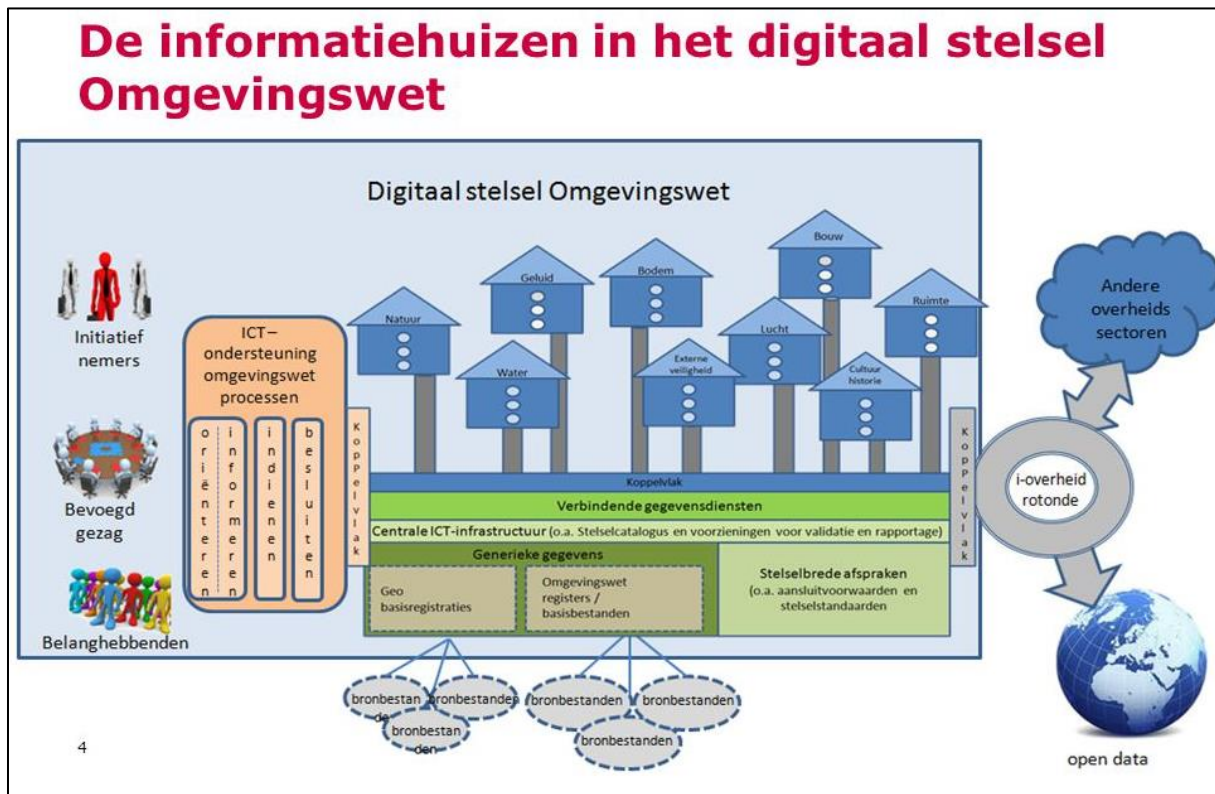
De informatiehuizen in het digitaal stelsel Omgevingswet

Digitaal stelsel Omgevingswet

Initiatief nemers

Bevoegd gezag

Belanghebbenden

ICT–ondersteuning omgevingswet processen

oriënteren

informeren

indienen

besluiten

Koppelvlak

Natuur

Geluid

Water

Bodem

Externe veiligheid

Bouw

Lucht

Cultuur historie

Ruimte

Koppelvlak

Koppelvlak

Verbindende gegevensdiensten

Centrale ICT-infrastructuur (o.a. Stelselcatalogus en voorzieningen voor validatie en rapportage)

Generieke gegevens

Geo basisregistraties

Omgevingswet registers / basisbestanden

Stelselbrede afspraken (o.a. aansluitvoorwaarden en stelselstandaarden)

i-overheid rotonde

Andere overheids sectoren

open data

bronbestanden

bronbestanden

bronbestanden

bronbestanden

bronbestanden

bronbestanden

4